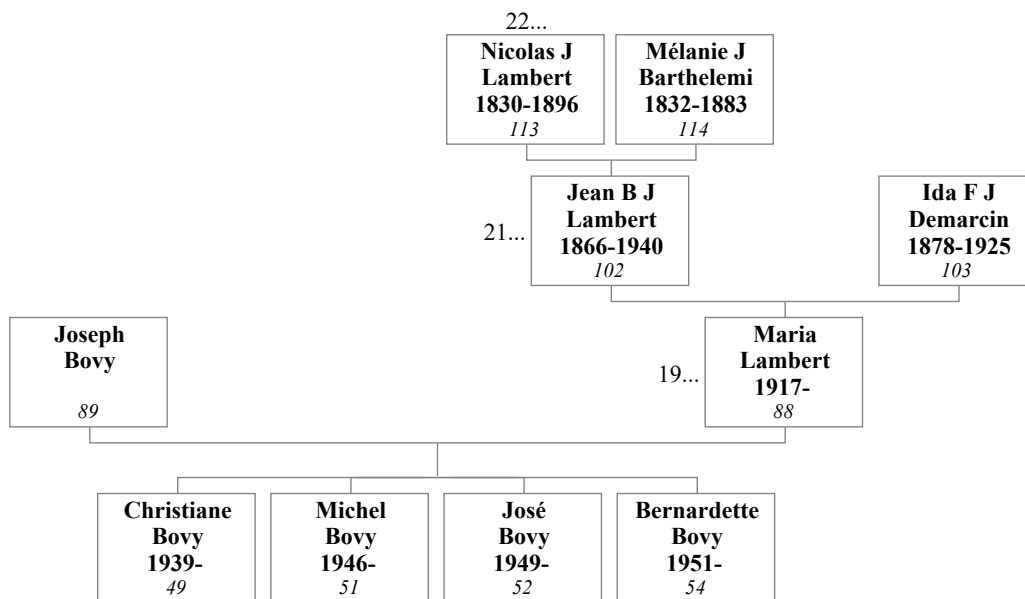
22...

Nicolas J Lambert 1830-1896 113

Mélanie J Barthelemi 1832-1883 114

21...

Jean B J Lambert 1866-1940 102

Ida F J Demarcin 1878-1925 103

Joseph Bovy 89

19...

Maria Lambert 1917- 88

Christiane Bovy 1939- 49

Michel Bovy 1946- 51

José Bovy 1949- 52

Bernardette Bovy 1951- 54